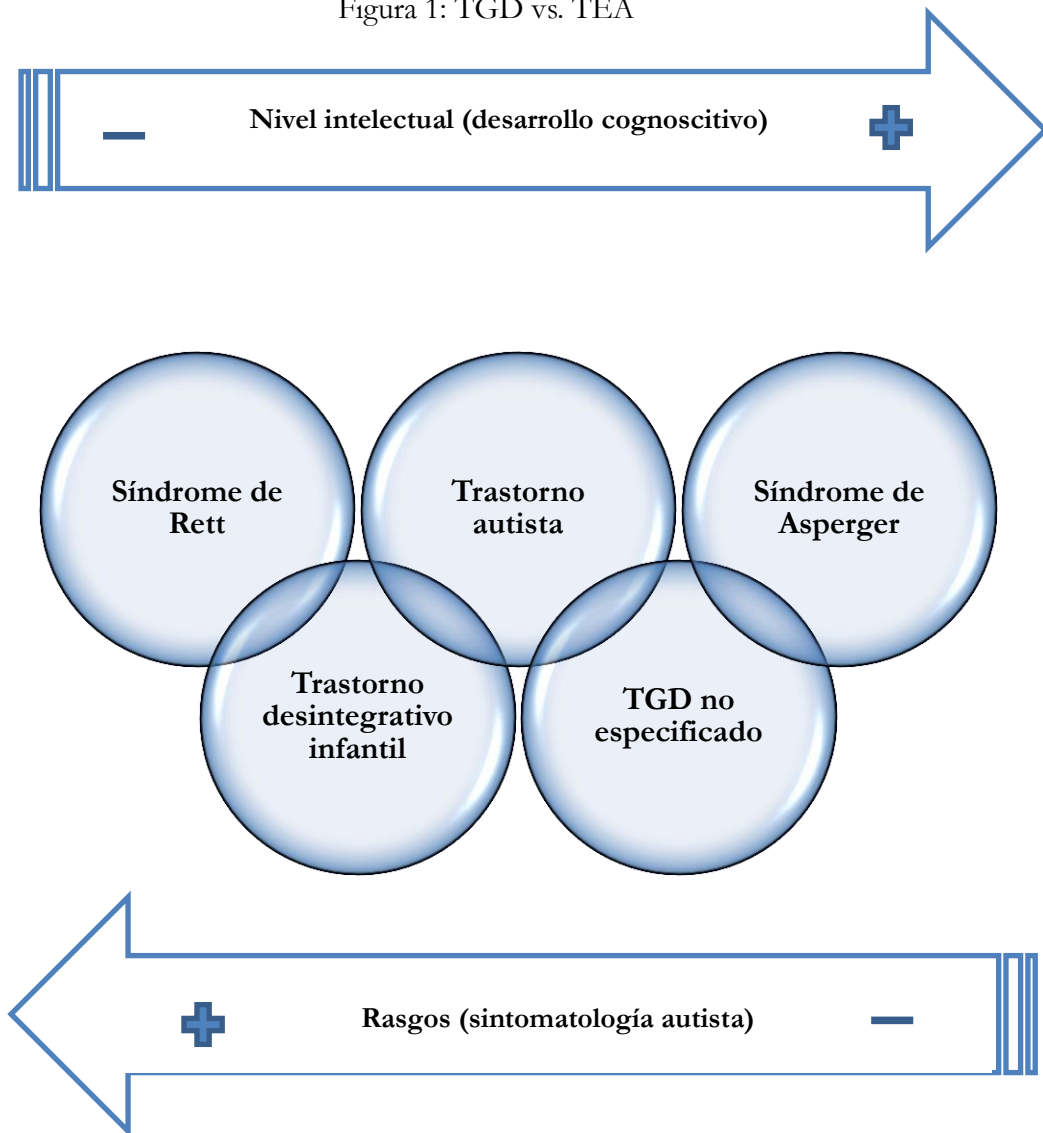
Figura 1: TGD vs. TEA

−

Nivel intelectual (desarrollo cognoscitivo)

+

Síndrome de Rett

Trastorno autista

Síndrome de Asperger

Trastorno desintegrativo infantil

TGD no especificado

+

Rasgos (sintomatología autista)

−